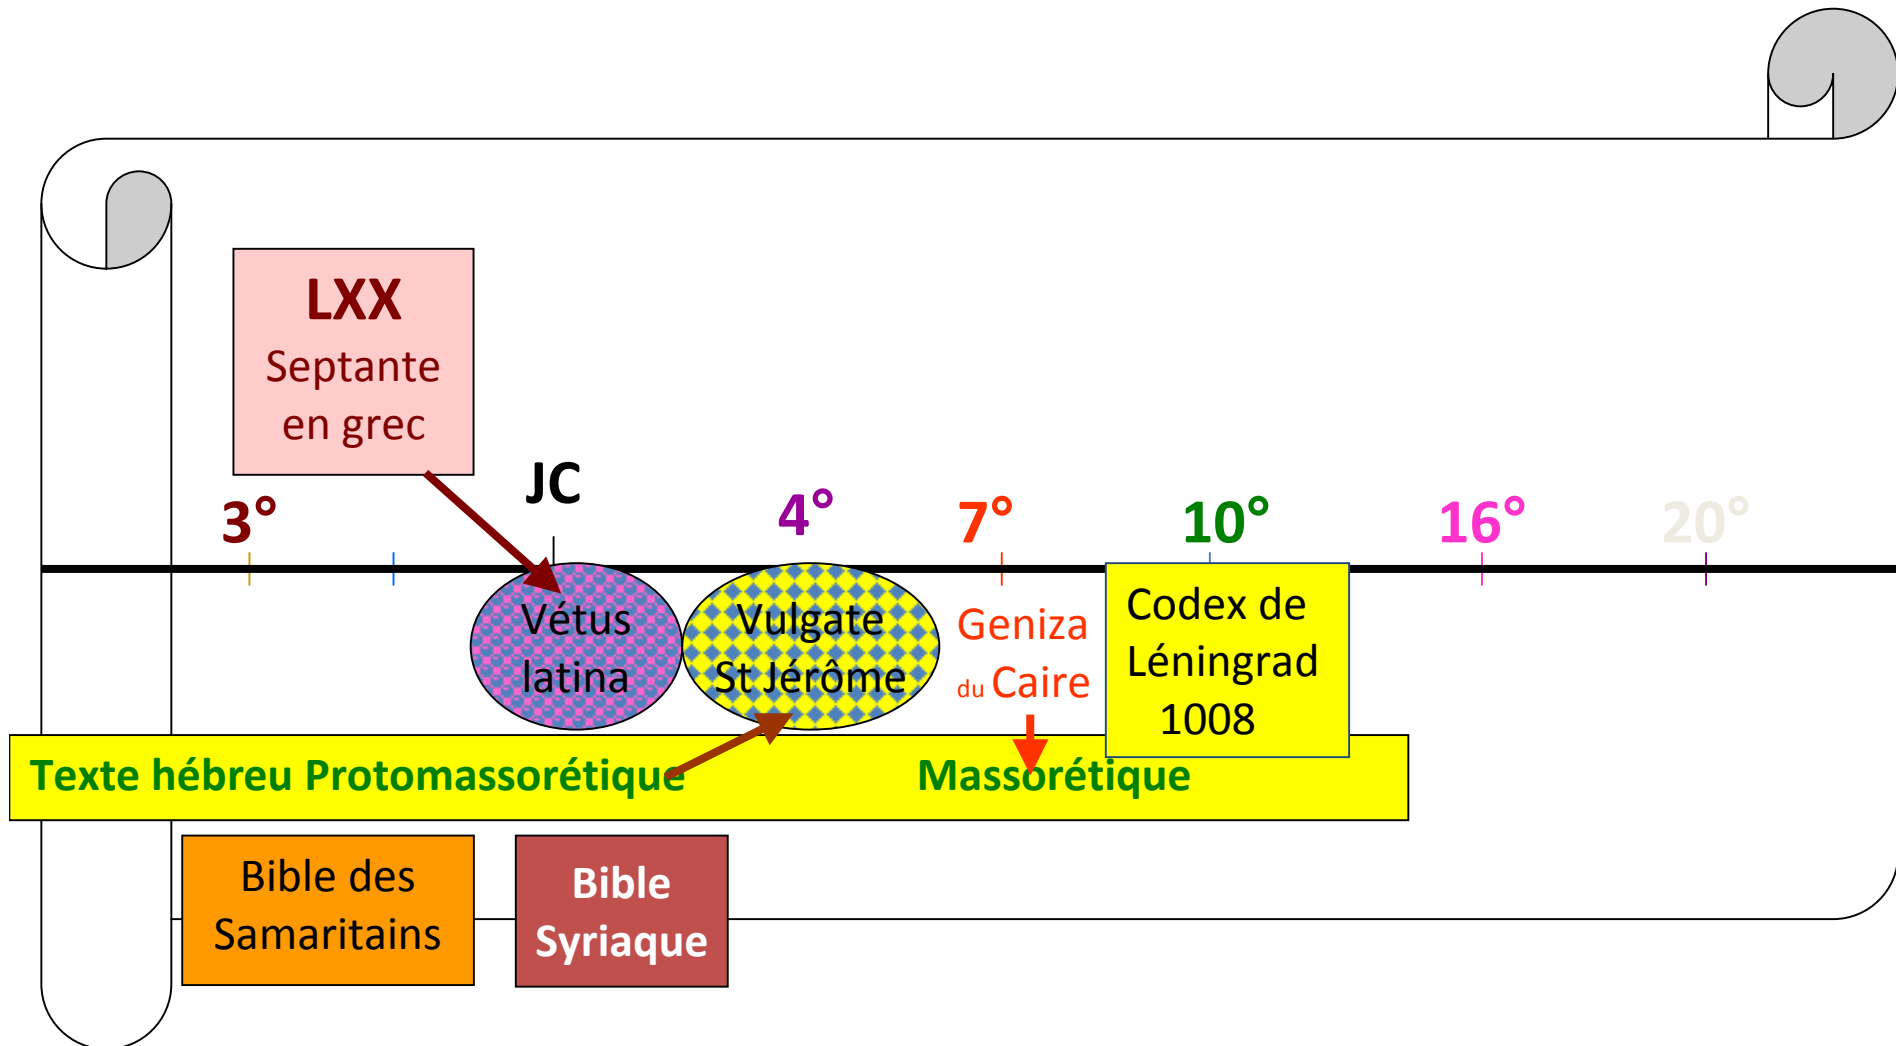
LXX
Septante en grec

JC

3°

4°

7°

10°

16°

20°

Vétus latina

Vulgate St Jérôme

Geniza du Caire

Codex de Léningrad 1008

Texte hébreu Protomassorétique

Massorétique

Bible des Samaritains

Bible Syriaque